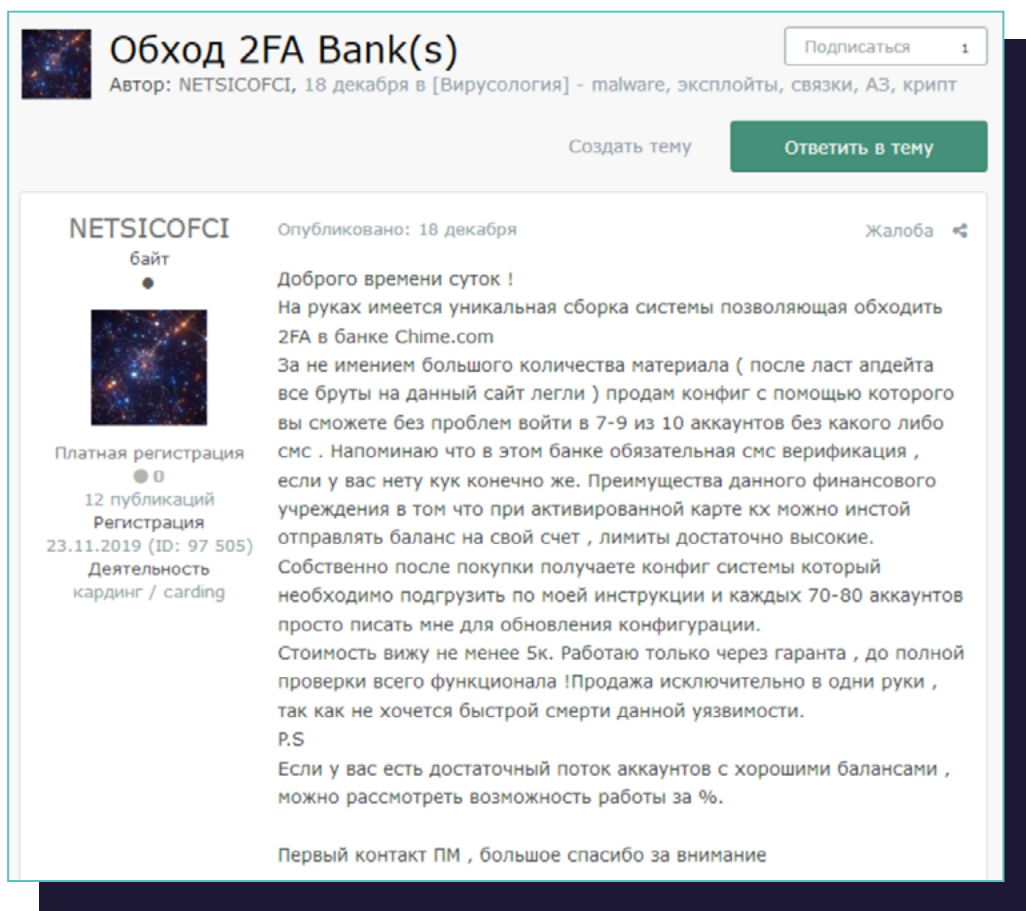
Обход 2FA Bank(s)

Автор: NETSICOFCI, 18 декабря в [Вирусология] - malware, эксплойты, связки, АЗ, крипт

Подписаться 1

Создать тему

Ответить в тему

NETSICOFCI
байт

Платная регистрация
0
12 публикаций
Регистрация
23.11.2019 (ID: 97 505)
Деятельность
кардинг / carding

Опубликовано: 18 декабря

Жалоба

Доброго времени суток !
На руках имеется уникальная сборка системы позволяющая обходить 2FA в банке Chime.com
За не имением большого количества материала ( после ласт апдейта все бруты на данный сайт легли ) продам конфиг с помощью которого вы сможете без проблем войти в 7-9 из 10 аккаунтов без какого либо смс . Напоминаю что в этом банке обязательная смс верификация , если у вас нету кук конечно же. Преимущества данного финансового учреждения в том что при активированной карте кх можно инстой отправлять баланс на свой счет , лимиты достаточно высокие.
Собственно после покупки получаете конфиг системы который необходимо подгрузить по моей инструкции и каждых 70-80 аккаунтов просто писать мне для обновления конфигурации.
Стоимость вижу не менее 5к. Работаю только через гаранта , до полной проверки всего функционала !Продажа исключительно в одни руки , так как не хочется быстрой смерти данной уязвимости.
P.S
Если у вас есть достаточный поток аккаунтов с хорошими балансами , можно рассмотреть возможность работы за %.

Первый контакт ПМ , большое спасибо за внимание